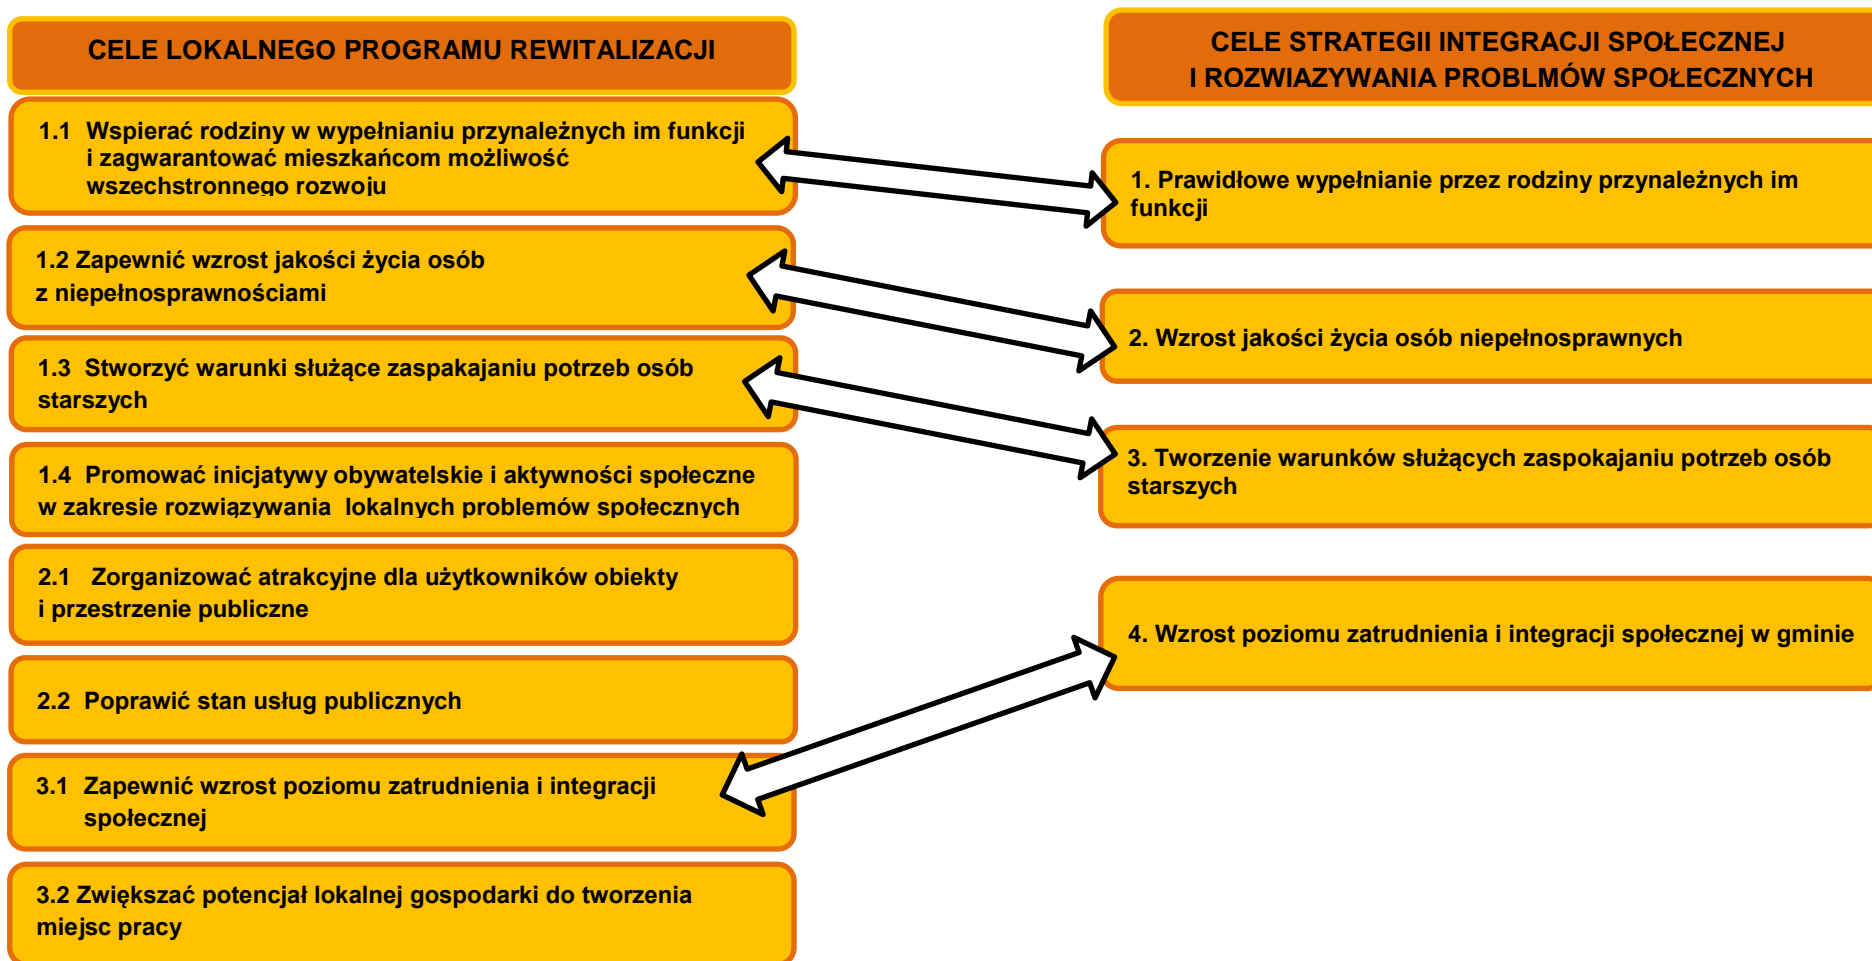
CELE LOKALNEGO PROGRAMU REWITALIZACJI

1.1 Wspierać rodziny w wypełnianiu przynależnych im funkcji i zagwarantować mieszkańcom możliwość wszechstronnego rozwoju

1.2 Zapewnić wzrost jakości życia osób z niepełnosprawnościami

1.3 Stworzyć warunki służące zaspakajaniu potrzeb osób starszych

1.4 Promować inicjatywy obywatelskie i aktywności społeczne w zakresie rozwiązywania lokalnych problemów społecznych

2.1 Zorganizować atrakcyjne dla użytkowników obiekty i przestrzenie publiczne

2.2 Poprawić stan usług publicznych

3.1 Zapewnić wzrost poziomu zatrudnienia i integracji społecznej

3.2 Zwiększać potencjał lokalnej gospodarki do tworzenia miejsc pracy

CELE STRATEGII INTEGRACJI SPOŁECZNEJ I ROZWIAZYWANIA PROBLMÓW SPOŁECZNYCH

1. Prawidłowe wypełnianie przez rodziny przynależnych im funkcji

2. Wzrost jakości życia osób niepełnosprawnych

3. Tworzenie warunków służących zaspokajaniu potrzeb osób starszych

4. Wzrost poziomu zatrudnienia i integracji społecznej w gminie